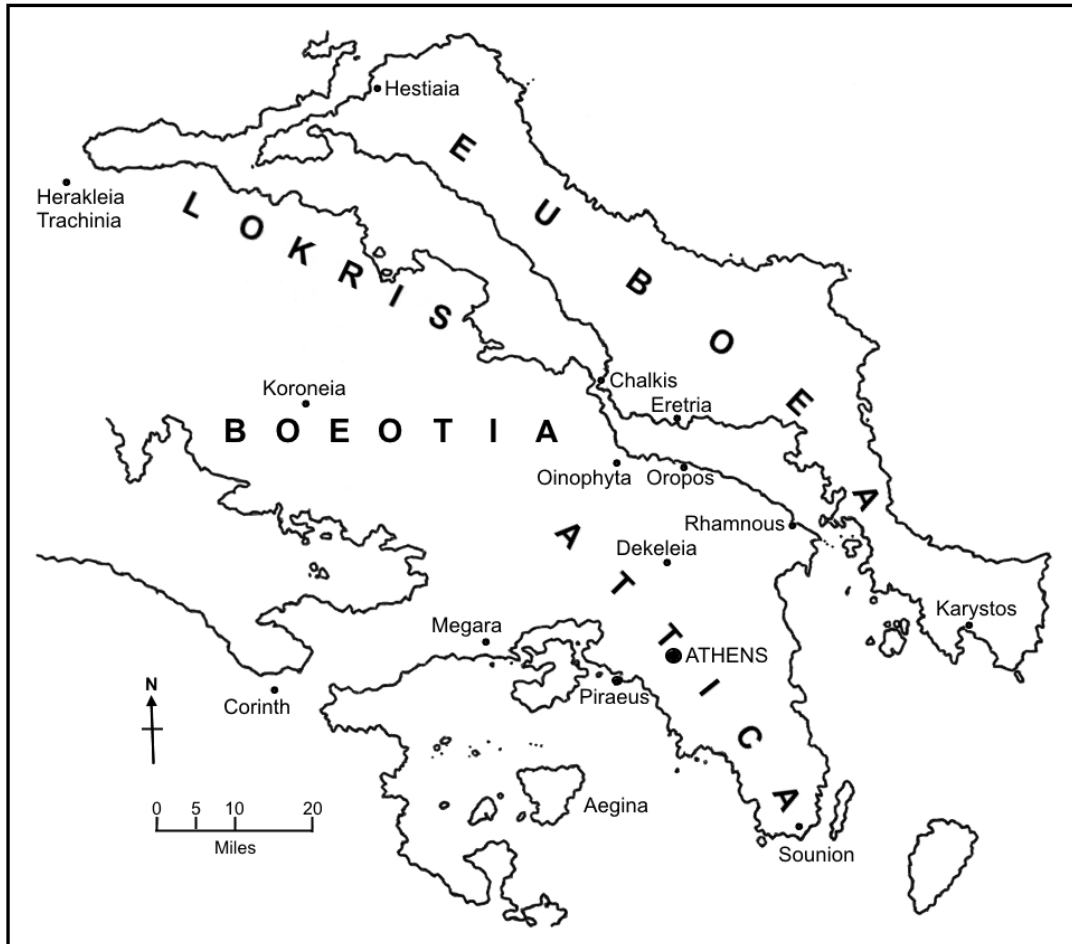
Hestiaia

EUBOEA

Herakleia Trachinia

LOKRIS

Koroneia

BOEOTIA

Chalkis

Eretria

Oinophyta

Oropos

ATTICA

Rhamnous

Dekeleia

Karystos

Megara

ATHENS

Piraeus

Corinth

N

0 5 10 20

Miles

Aegina

Sounion